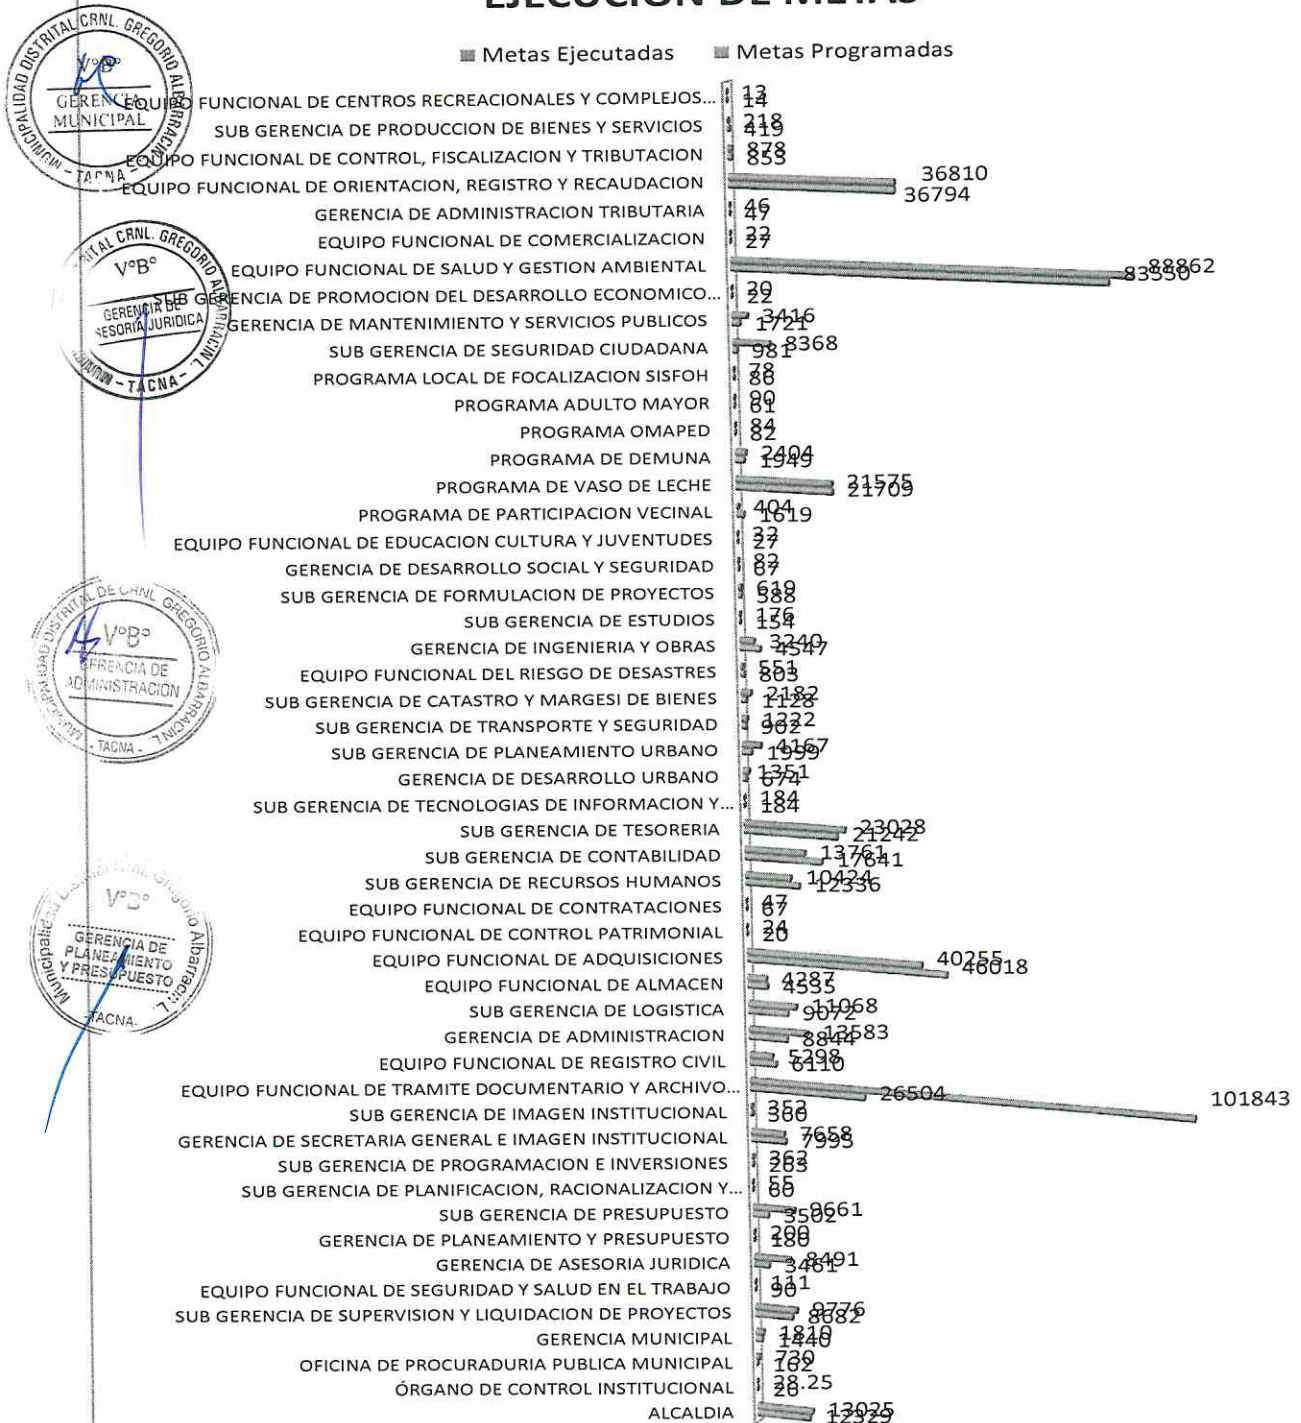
EJECUCION DE METAS

Metas Ejecutadas Metas Programadas

MUNICIPALIDAD DISTRITAL CRNL. GREGORIO ALBARRACIN L.
V°B°
GERENCIA MUNICIPAL
TACNA

EQUIPO FUNCIONAL DE CENTROS RECREACIONALES Y COMPLEJOS... 13 14
SUB GERENCIA DE PRODUCCION DE BIENES Y SERVICIOS 218 419
EQUIPO FUNCIONAL DE CONTROL, FISCALIZACION Y TRIBUTACION 878 853
EQUIPO FUNCIONAL DE ORIENTACION, REGISTRO Y RECAUDACION 36810 36794
GERENCIA DE ADMINISTRACION TRIBUTARIA 46 47
EQUIPO FUNCIONAL DE COMERCIALIZACION 22 27
EQUIPO FUNCIONAL DE SALUD Y GESTION AMBIENTAL 88862 83330
SUB GERENCIA DE PROMOCION DEL DESARROLLO ECONOMICO... 29 22
GERENCIA DE MANTENIMIENTO Y SERVICIOS PUBLICOS 3416 1721
SUB GERENCIA DE SEGURIDAD CIUDADANA 8368 981
PROGRAMA LOCAL DE FOCALIZACION SISFOH 78 88
PROGRAMA ADULTO MAYOR 80 81
PROGRAMA OMAPED 84 82
PROGRAMA DE DEMUNA 2404 1949
PROGRAMA DE VASO DE LECHE 21575 21709
PROGRAMA DE PARTICIPACION VECINAL 404 1619
EQUIPO FUNCIONAL DE EDUCACION CULTURA Y JUVENTUDES 22 27
GERENCIA DE DESARROLLO SOCIAL Y SEGURIDAD 82 87
SUB GERENCIA DE FORMULACION DE PROYECTOS 619 588
SUB GERENCIA DE ESTUDIOS 176 154
GERENCIA DE INGENIERIA Y OBRAS 3240 4547
EQUIPO FUNCIONAL DEL RIESGO DE DESASTRES 551 803
SUB GERENCIA DE CATASTRO Y MARGESI DE BIENES 2182 1128
SUB GERENCIA DE TRANSPORTE Y SEGURIDAD 1222 962
SUB GERENCIA DE PLANEAMIENTO URBANO 4167 1999
GERENCIA DE DESARROLLO URBANO 1351 674
SUB GERENCIA DE TECNOLOGIAS DE INFORMACION Y... 184 184
SUB GERENCIA DE TESORERIA 23028 21242
SUB GERENCIA DE CONTABILIDAD 13761 17641
SUB GERENCIA DE RECURSOS HUMANOS 10424 12336
EQUIPO FUNCIONAL DE CONTRATACIONES 47 67
EQUIPO FUNCIONAL DE CONTROL PATRIMONIAL 24 20
EQUIPO FUNCIONAL DE ADQUISICIONES 40255 46018
EQUIPO FUNCIONAL DE ALMACEN 4287 4535
SUB GERENCIA DE LOGISTICA 11068 9072
GERENCIA DE ADMINISTRACION 13583 8844
EQUIPO FUNCIONAL DE REGISTRO CIVIL 5298 6110
EQUIPO FUNCIONAL DE TRAMITE DOCUMENTARIO Y ARCHIVO... 26504 101843
SUB GERENCIA DE IMAGEN INSTITUCIONAL 352 360
GERENCIA DE SECRETARIA GENERAL E IMAGEN INSTITUCIONAL 7658 7995
SUB GERENCIA DE PROGRAMACION E INVERSIONES 362 283
SUB GERENCIA DE PLANIFICACION, RACIONALIZACION Y... 55 60
SUB GERENCIA DE PRESUPUESTO 9661 3502
GERENCIA DE PLANEAMIENTO Y PRESUPUESTO 200 180
GERENCIA DE ASESORIA JURIDICA 8491 3461
EQUIPO FUNCIONAL DE SEGURIDAD Y SALUD EN EL TRABAJO 111 90
SUB GERENCIA DE SUPERVISION Y LIQUIDACION DE PROYECTOS 9776 8682
GERENCIA MUNICIPAL 1810 1840
OFICINA DE PROCURADURIA PUBLICA MUNICIPAL 730 162
ÓRGANO DE CONTROL INSTITUCIONAL 28.25 28
ALCALDIA 13025 12329

MUNICIPALIDAD DISTRITAL CRNL. GREGORIO ALBARRACIN L.
V°B°
GERENCIA DE ASESORIA JURIDICA
TACNA

MUNICIPALIDAD DISTRITAL DE CRNL. GREGORIO ALBARRACIN L.
V°B°
GERENCIA DE ADMINISTRACION
TACNA

Municipalidad Distrital Crnl. Gregorio Albarracin L.
V°B°
GERENCIA DE PLANEAMIENTO Y PRESUPUESTO
TACNA